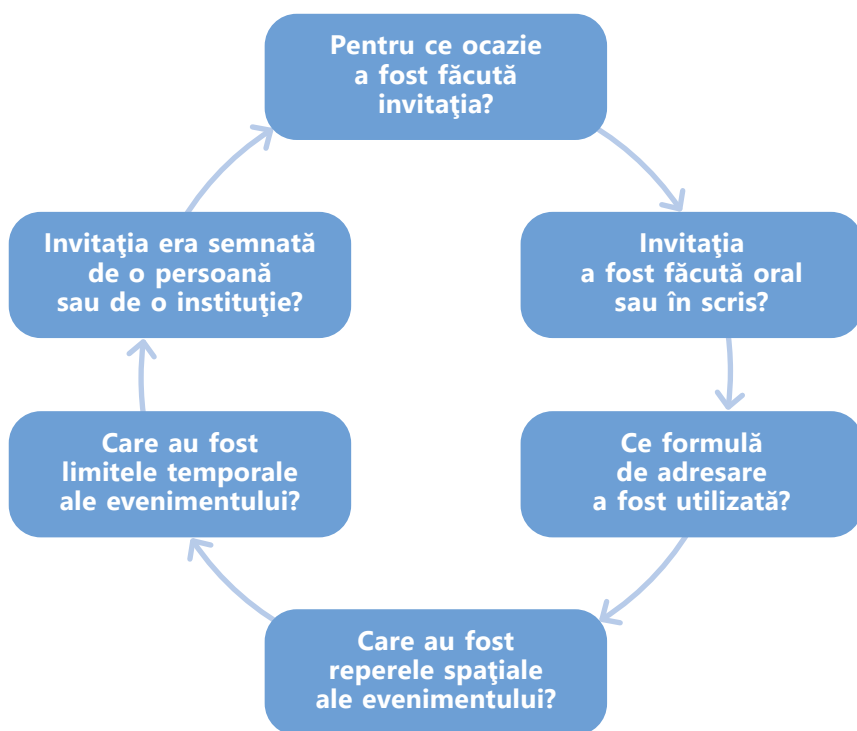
Pentru ce ocazie a fost făcută invitaţia?

Invitaţia a fost făcută oral sau în scris?

Ce formulă de adresare a fost utilizată?

Care au fost reperele spaţiale ale evenimentului?

Care au fost limitele temporale ale evenimentului?

Invitaţia era semnată de o persoană sau de o instituţie?